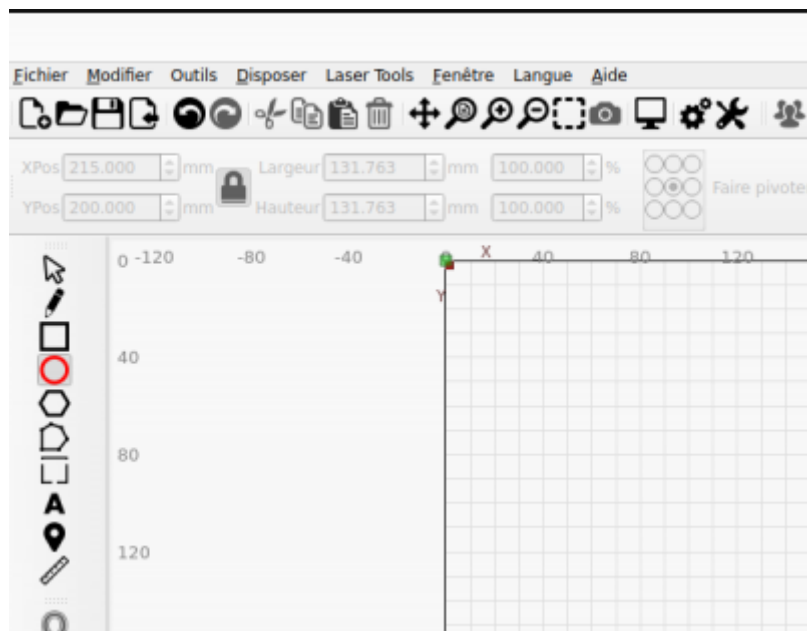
Fichier Modifier Outils Disposer Laser Tools Fenêtre Langue Aide

XPos 215.000 mm Largeur 131.763 mm 100.000 %
YPos 200.000 mm Hauteur 131.763 mm 100.000 %
Faire pivote

0 -120 -80 -40 X 40 80 120
Y
40
80
120